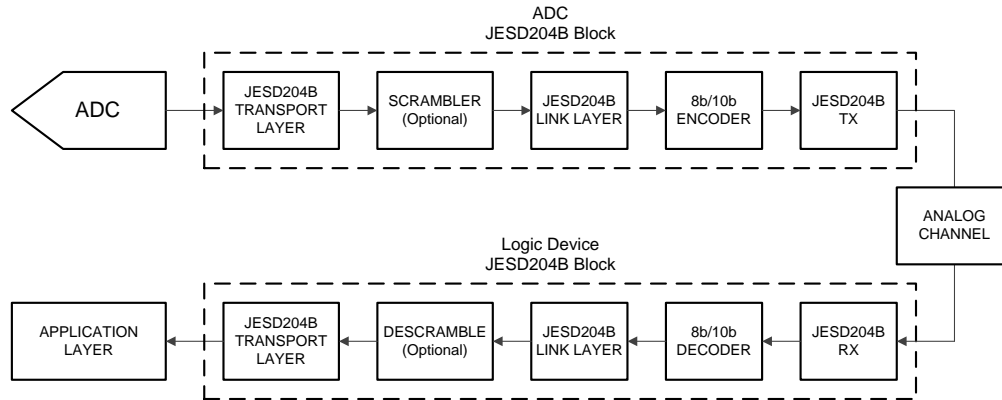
ADC
JESD204B Block

ADC

JESD204B TRANSPORT LAYER

SCRAMBLER (Optional)

JESD204B LINK LAYER

8b/10b ENCODER

JESD204B TX

ANALOG CHANNEL

Logic Device
JESD204B Block

APPLICATION LAYER

JESD204B TRANSPORT LAYER

DESCRAMBLE (Optional)

JESD204B LINK LAYER

8b/10b DECODER

JESD204B RX